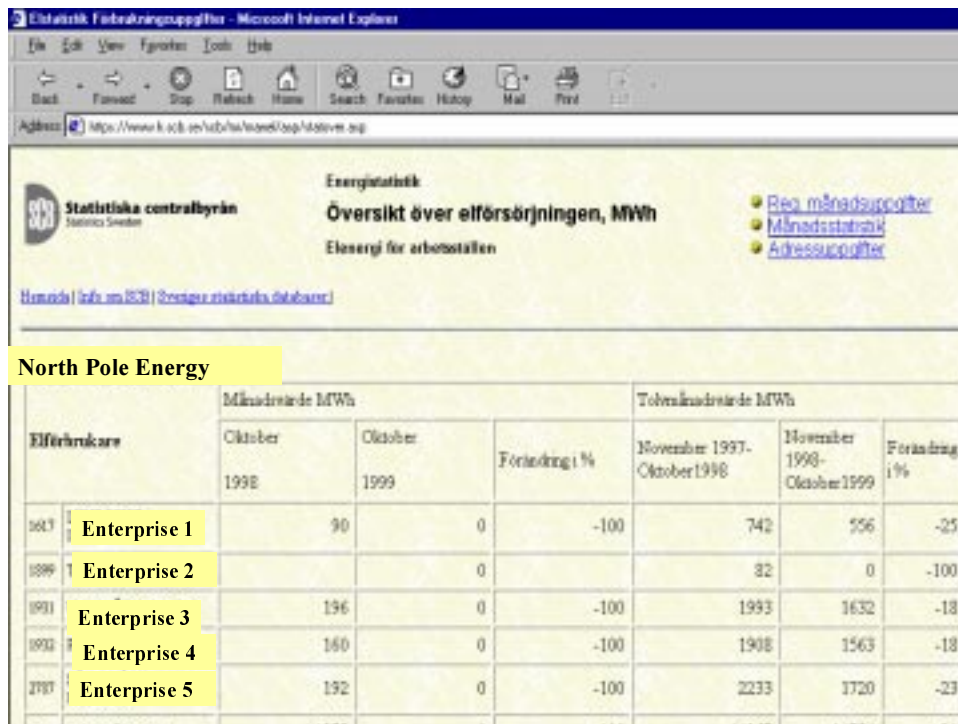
Elstatistik Förbrukningsuppgifter - Microsoft Internet Explorer

File Edit View Favorites Tools Help

Back Forward Stop Refresh Home Search Favorites History Mail Print

Address https://www.k.scb.se/scb/te/manel/asp/statover.asp

Statistiska centralbyrån
Statistics Sweden

Energistatistik
Översikt över elförsörjningen, MWh
Elenergi för arbetsställen

Reg. månadsuppgifter
Månadsstatistik
Adressuppgifter

Hemsida | Info om SCB | Sveriges statistiska databaser |

North Pole Energy

| Elförbrukare | | Månadsvärde MWh | | | Tolvmånadsvärde MWh | | |
|---|---|---|---|---|---|---|---|
| | | Oktober 1998 | Oktober 1999 | Förändring i % | November 1997-Oktober 1998 | November 1998-Oktober 1999 | Förändring i % |
| 1617 | Enterprise 1 | 90 | 0 | -100 | 742 | 556 | -25 |
| 1899 | Enterprise 2 | | 0 | | 82 | 0 | -100 |
| 1931 | Enterprise 3 | 196 | 0 | -100 | 1993 | 1632 | -18 |
| 1932 | Enterprise 4 | 160 | 0 | -100 | 1908 | 1563 | -18 |
| 2707 | Enterprise 5 | 192 | 0 | -100 | 2233 | 1720 | -23 |